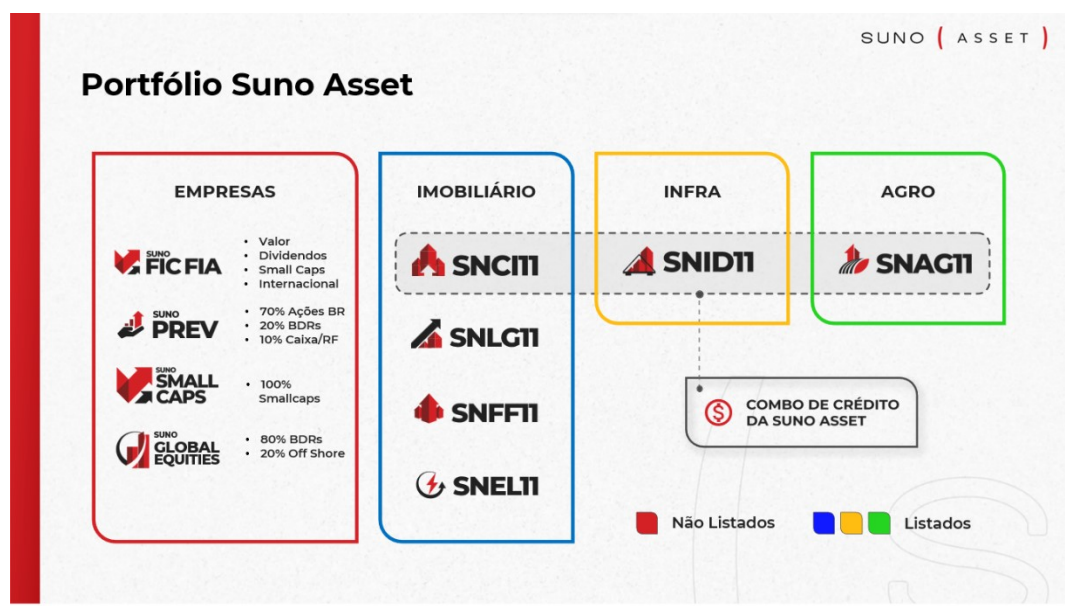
SUNO ( ASSET )

Portfólio Suno Asset

EMPRESAS

SUNO FIC FIA
• Valor
• Dividendos
• Small Caps
• Internacional

SUNO PREV
• 70% Ações BR
• 20% BDRs
• 10% Caixa/RF

SUNO SMALL CAPS
• 100% Smallcaps

SUNO GLOBAL EQUITIES
• 80% BDRs
• 20% Off Shore

IMOBILIÁRIO

SNCI11

SNLG11

SNFF11

SNEL11

INFRA

SNID11

AGRO

SNAG11

COMBO DE CRÉDITO DA SUNO ASSET

Não Listados

Listados